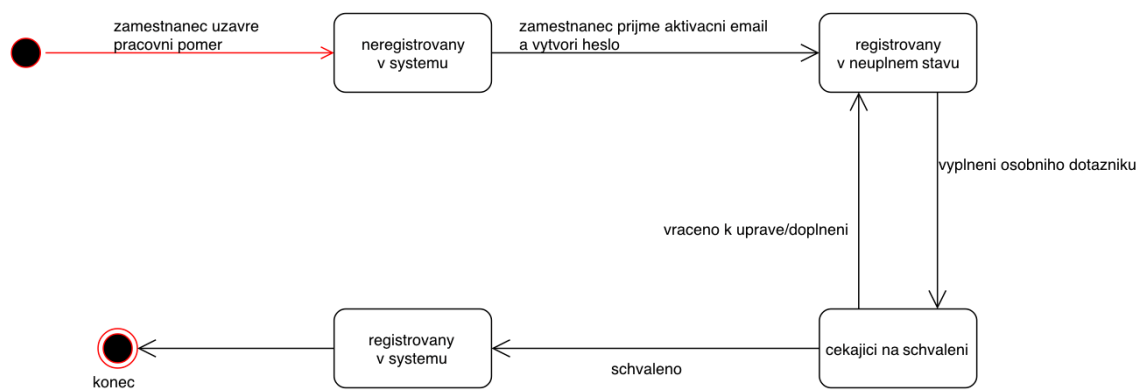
zamestnanec uzavre pracovni pomer

neregistrovany v systemu

zamestnanec prijme aktivacni email a vytvori heslo

registrovany v neuplnem stavu

vyplneni osobniho dotazniku

vraceno k uprave/doplneni

cekajici na schvaleni

schvaleno

registrovany v systemu

konec